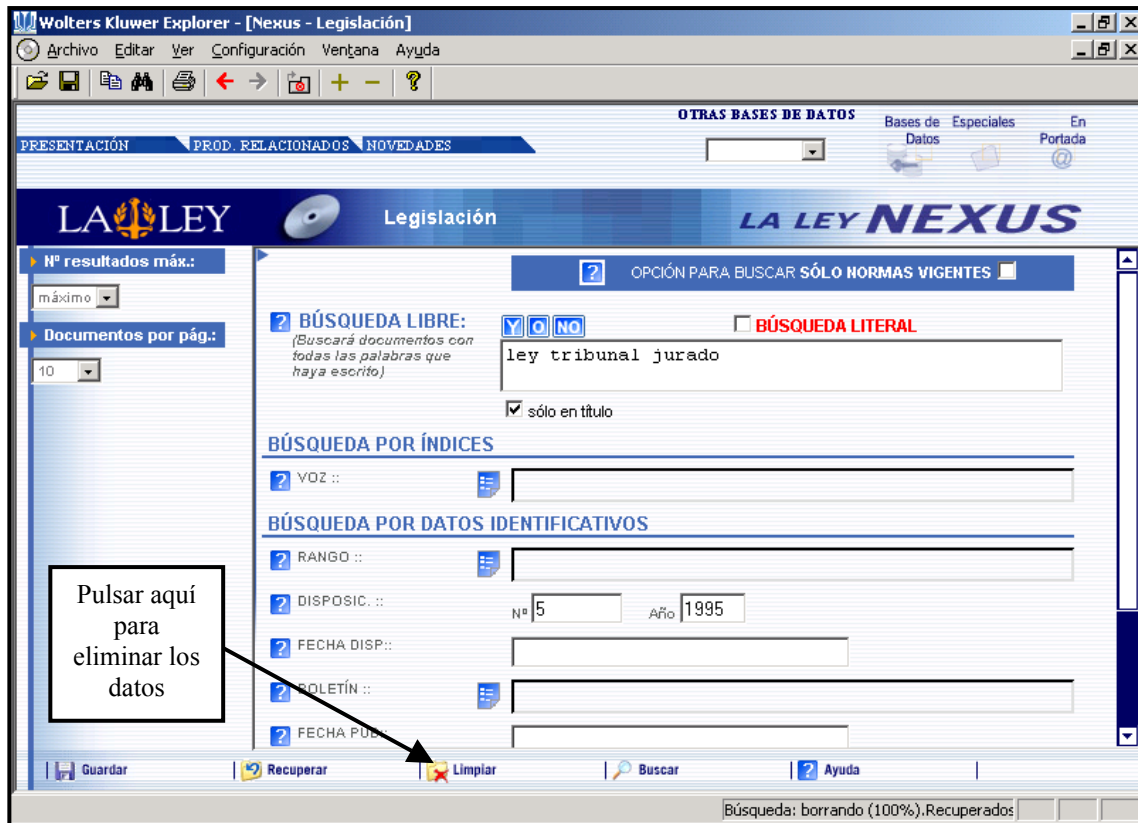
Wolters Kluwer Explorer - [Nexus - Legislación]

Archivo Editar Ver Configuración Ventana Ayuda

OTRAS BASES DE DATOS

Bases de Datos Especiales En Portada

PRESENTACIÓN PROD. RELACIONADOS NOVEDADES

LA LEY Legislación LA LEY NEXUS

Nº resultados máx.:

máximo

Documentos por pág.:

10

OPCIÓN PARA BUSCAR SÓLO NORMAS VIGENTES

BÚSQUEDA LIBRE: Y O NO

(Buscará documentos con todas las palabras que haya escrito)

BÚSQUEDA LITERAL

ley tribunal jurado

sólo en título

BÚSQUEDA POR ÍNDICES

VOZ ::

BÚSQUEDA POR DATOS IDENTIFICATIVOS

RANGO ::

DISPOSIC. ::

Nº 5 Año 1995

FECHA DISP::

BOLETÍN ::

FECHA PUB

Pulsar aquí para eliminar los datos

Guardar Recuperar Limpiar Buscar Ayuda

Búsqueda: borrando (100%).Recuperados